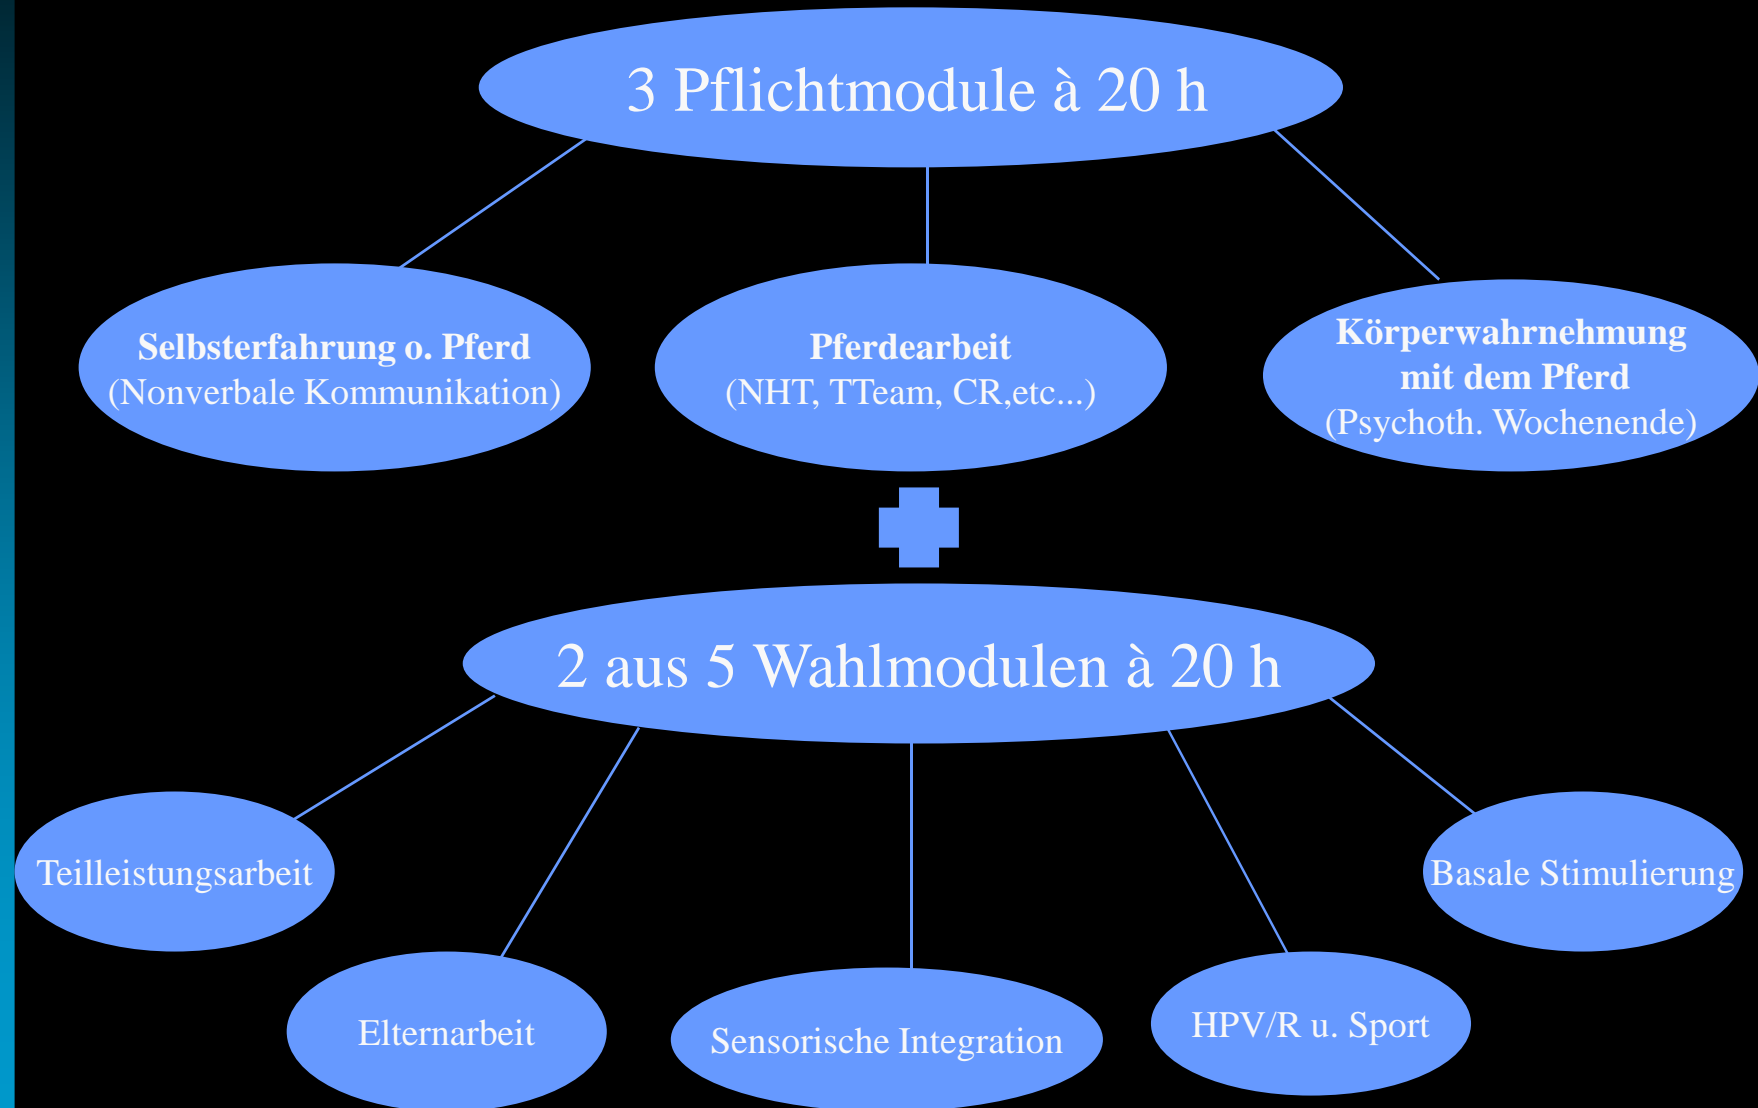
3 Pflichtmodule à 20 h

**Selbsterfahrung o. Pferd**
(Nonverbale Kommunikation)

**Pferdearbeit**
(NHT, TTeam, CR,etc...)

**Körperwahrnehmung mit dem Pferd**
(Psychoth. Wochenende)

2 aus 5 Wahlmodulen à 20 h

Teilleistungsarbeit

Elternarbeit

Sensorische Integration

HPV/R u. Sport

Basale Stimulierung